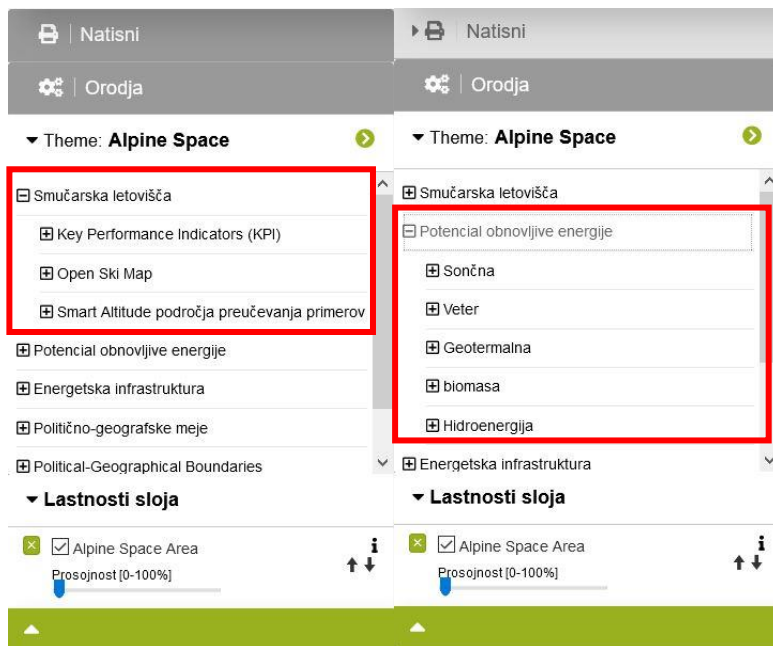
Natisni

Orodja

Theme: Alpine Space

⊟ Smučarska letovišča

⊞ Key Performance Indicators (KPI)

⊞ Open Ski Map

⊞ Smart Altitude področja preučevanja primerov

⊞ Potencial obnovljive energije

⊞ Energetska infrastruktura

⊞ Politično-geografske meje

⊞ Political-Geographical Boundaries

Lastnosti sloja

Alpine Space Area

Prosojnost [0-100%]

Natisni

Orodja

Theme: Alpine Space

⊞ Smučarska letovišča

⊟ Potencial obnovljive energije

⊞ Sončna

⊞ Veter

⊞ Geotermalna

⊞ biomasa

⊞ Hidroenergija

⊞ Energetska infrastruktura

Lastnosti sloja

Alpine Space Area

Prosojnost [0-100%]